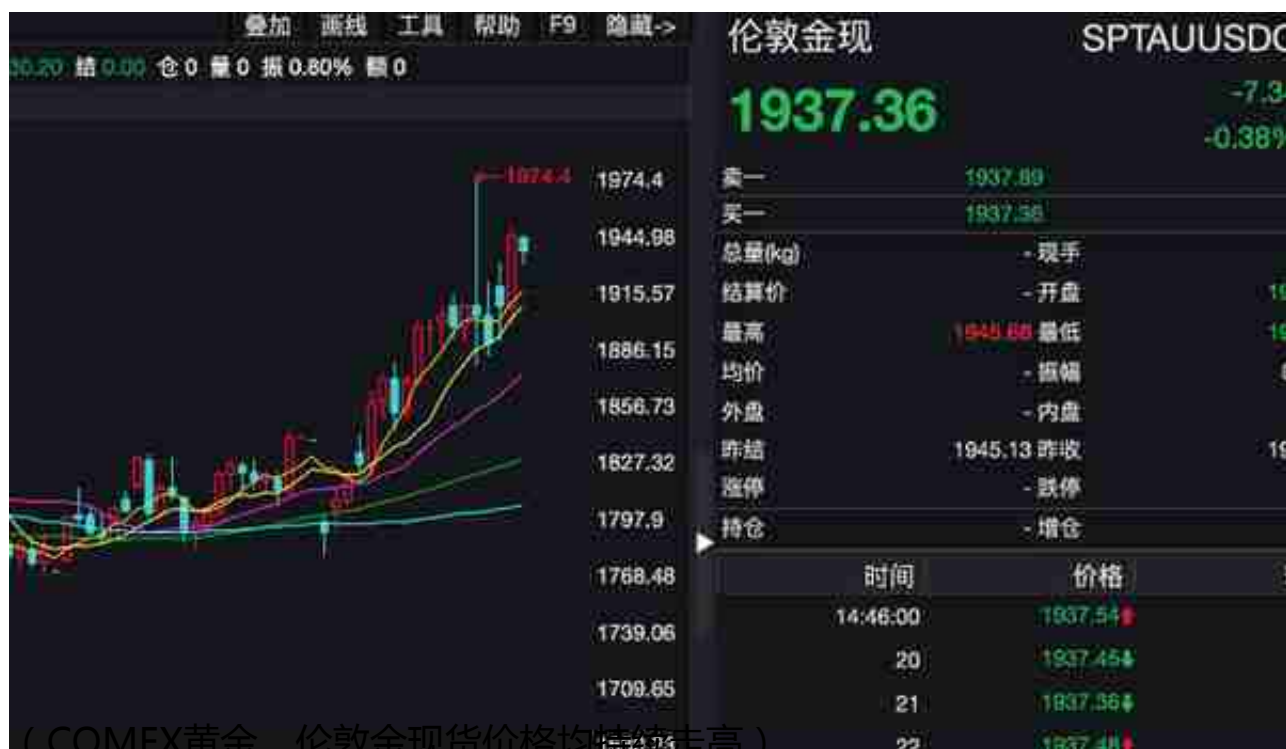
叠加 画线 工具 帮助 F9 隐藏->

30.20 结 0.00 仓 0 量 0 振 0.80% 额 0

1974.4

1974.4
1944.98
1915.57
1886.15
1856.73
1827.32
1797.9
1768.48
1739.06
1709.65

伦敦金现 SPTAUUSD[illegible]

1937.36

-7.3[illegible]
-0.38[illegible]

卖一 1937.89
买一 1937.36
总量(kg) - 现手
结算价 - 开盘 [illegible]
最高 1945.68 最低 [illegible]
均价 - 振幅 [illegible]
外盘 - 内盘
昨结 1945.13 昨收 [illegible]
涨停 - 跌停
持仓 - 增仓

| 时间 | 价格 |
|---|---|
| 14:46:00 | 1937.54 |
| 20 | 1937.45 |
| 21 | 1937.36 |
| 22 | 1937.48 |

（COMEX黄金、伦敦金现货价格均持续走高）